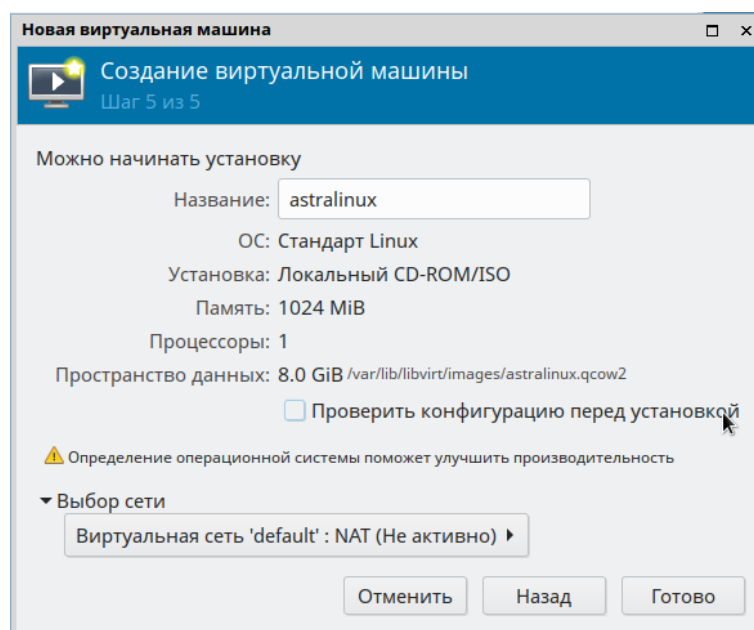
Новая виртуальная машина

Создание виртуальной машины
Шаг 5 из 5

Можно начинать установку

Название: astralinux
ОС: Стандарт Linux
Установка: Локальный CD-ROM/ISO
Память: 1024 MiB
Процессоры: 1
Пространство данных: 8.0 GiB /var/lib/libvirt/images/astralinux.qcow2

Проверить конфигурацию перед установкой

Определение операционной системы поможет улучшить производительность

Выбор сети
Виртуальная сеть 'default' : NAT (Не активно)

Отменить Назад Готово